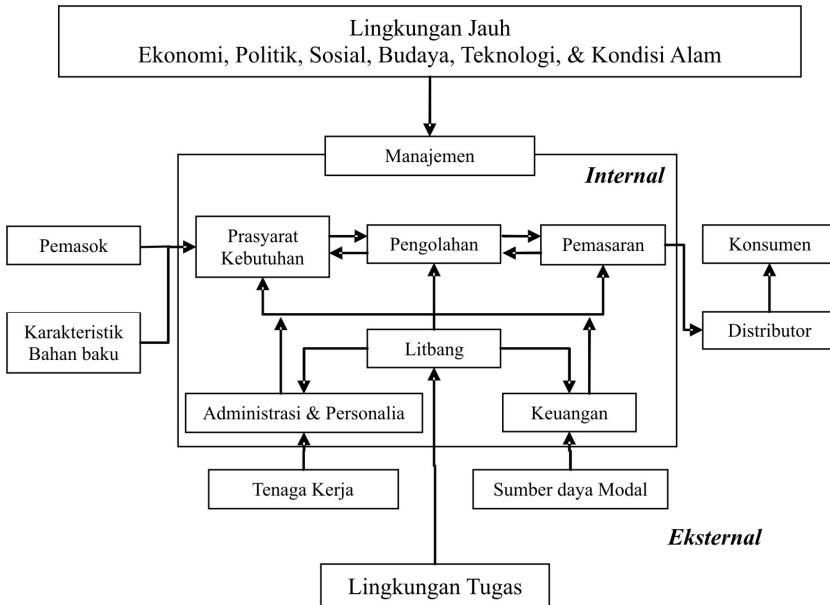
Lingkungan Jauh
Ekonomi, Politik, Sosial, Budaya, Teknologi, & Kondisi Alam

Manajemen

Internal

Pemasok

Prasyarat Kebutuhan

Pengolahan

Pemasaran

Konsumen

Karakteristik Bahan baku

Litbang

Distributor

Administrasi & Personalia

Keuangan

Tenaga Kerja

Sumber daya Modal

Eksternal

Lingkungan Tugas